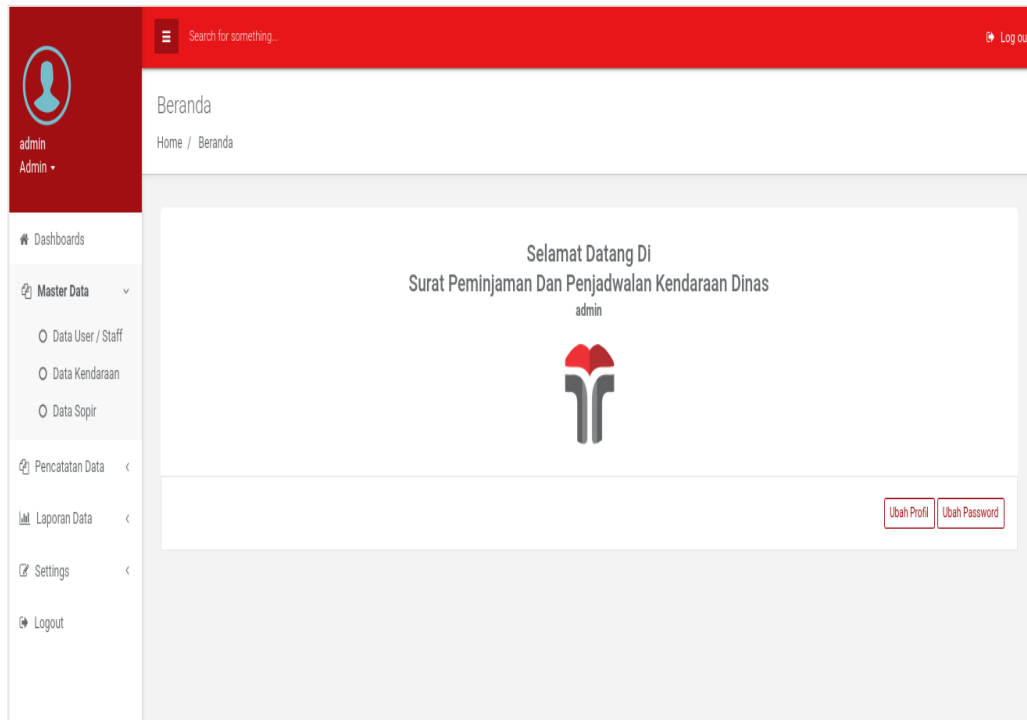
Search for something...

Log ou

admin
Admin

Beranda

Home / Beranda

Dashboards

Master Data

Data User / Staff

Data Kendaraan

Data Sopir

Pencatatan Data

Laporan Data

Settings

Logout

Selamat Datang Di
Surat Peminjaman Dan Penjadwalan Kendaraan Dinas
admin

Ubah Profil

Ubah Password